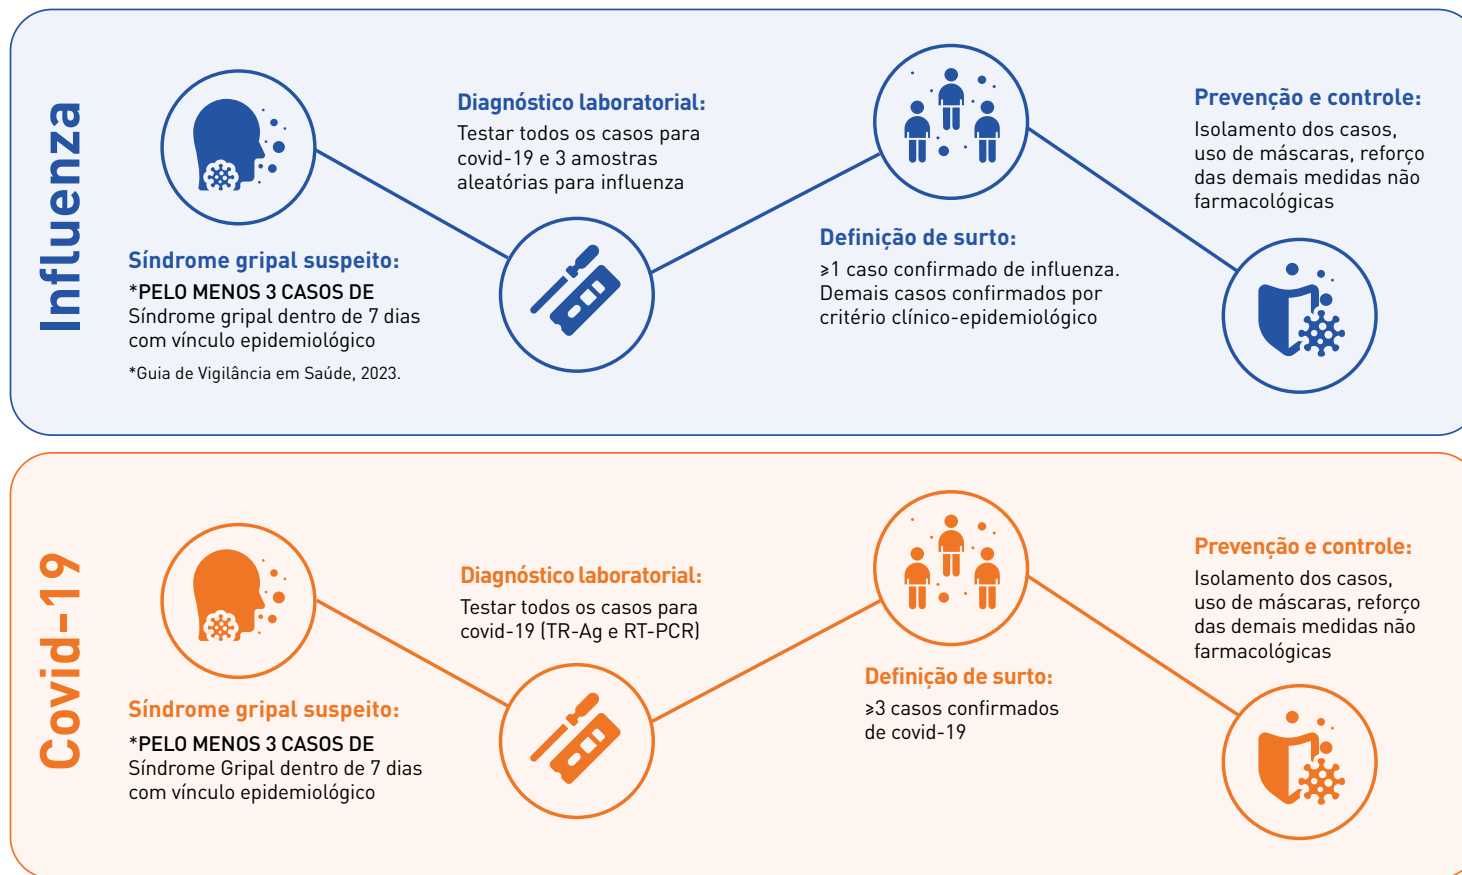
Influenza

Síndrome gripal suspeito:
*PELO MENOS 3 CASOS DE Síndrome gripal dentro de 7 dias com vínculo epidemiológico
*Guia de Vigilância em Saúde, 2023.

Diagnóstico laboratorial:
Testar todos os casos para covid-19 e 3 amostras aleatórias para influenza

Definição de surto:
⩾1 caso confirmado de influenza. Demais casos confirmados por critério clínico-epidemiológico

Prevenção e controle:
Isolamento dos casos, uso de máscaras, reforço das demais medidas não farmacológicas

Covid-19

Síndrome gripal suspeito:
*PELO MENOS 3 CASOS DE Síndrome Gripal dentro de 7 dias com vínculo epidemiológico

Diagnóstico laboratorial:
Testar todos os casos para covid-19 (TR-Ag e RT-PCR)

Definição de surto:
⩾3 casos confirmados de covid-19

Prevenção e controle:
Isolamento dos casos, uso de máscaras, reforço das demais medidas não farmacológicas